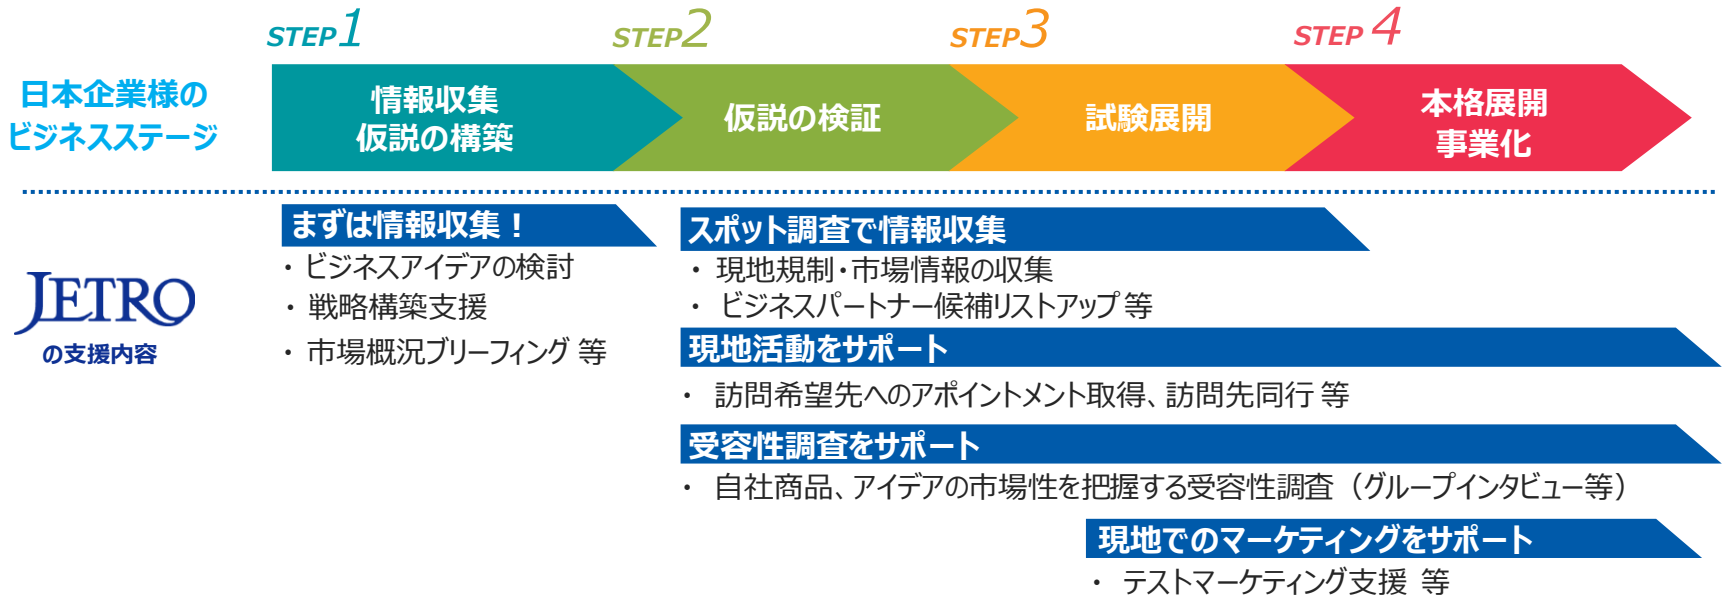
STEP1 STEP2 STEP3 STEP 4

日本企業様のビジネスステージ

情報収集
仮説の構築

仮説の検証

試験展開

本格展開
事業化

JETRO
の支援内容

まずは情報収集！
・ビジネスアイデアの検討
・戦略構築支援
・市場概況ブリーフィング 等

スポット調査で情報収集
・ 現地規制・市場情報の収集
・ ビジネスパートナー候補リストアップ 等

現地活動をサポート
・ 訪問希望先へのアポイントメント取得、訪問先同行 等

受容性調査をサポート
・ 自社商品、アイデアの市場性を把握する受容性調査（グループインタビュー等）

現地でのマーケティングをサポート
・ テストマーケティング支援 等